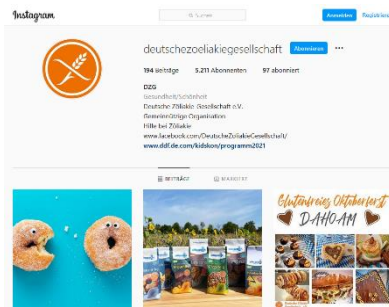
Instagram

Suchen

Anmelden Registrieren

deutschezoeliakiegesellschaft Abonnieren ···

194 Beiträge 5.211 Abonnenten 97 abonniert

DZG
Gesundheit/Schönheit
Deutsche Zöliakie Gesellschaft e.V.
Gemeinnützige Organisation
Hilfe bei Zöliakie
www.facebook.com/DeutscheZoeliakieGesellschaft/
www.dzg.de.com/kidskon/programm2021

BEITRÄGE MARKIERT

Glutenfreies Oktoberfest DAHOAM